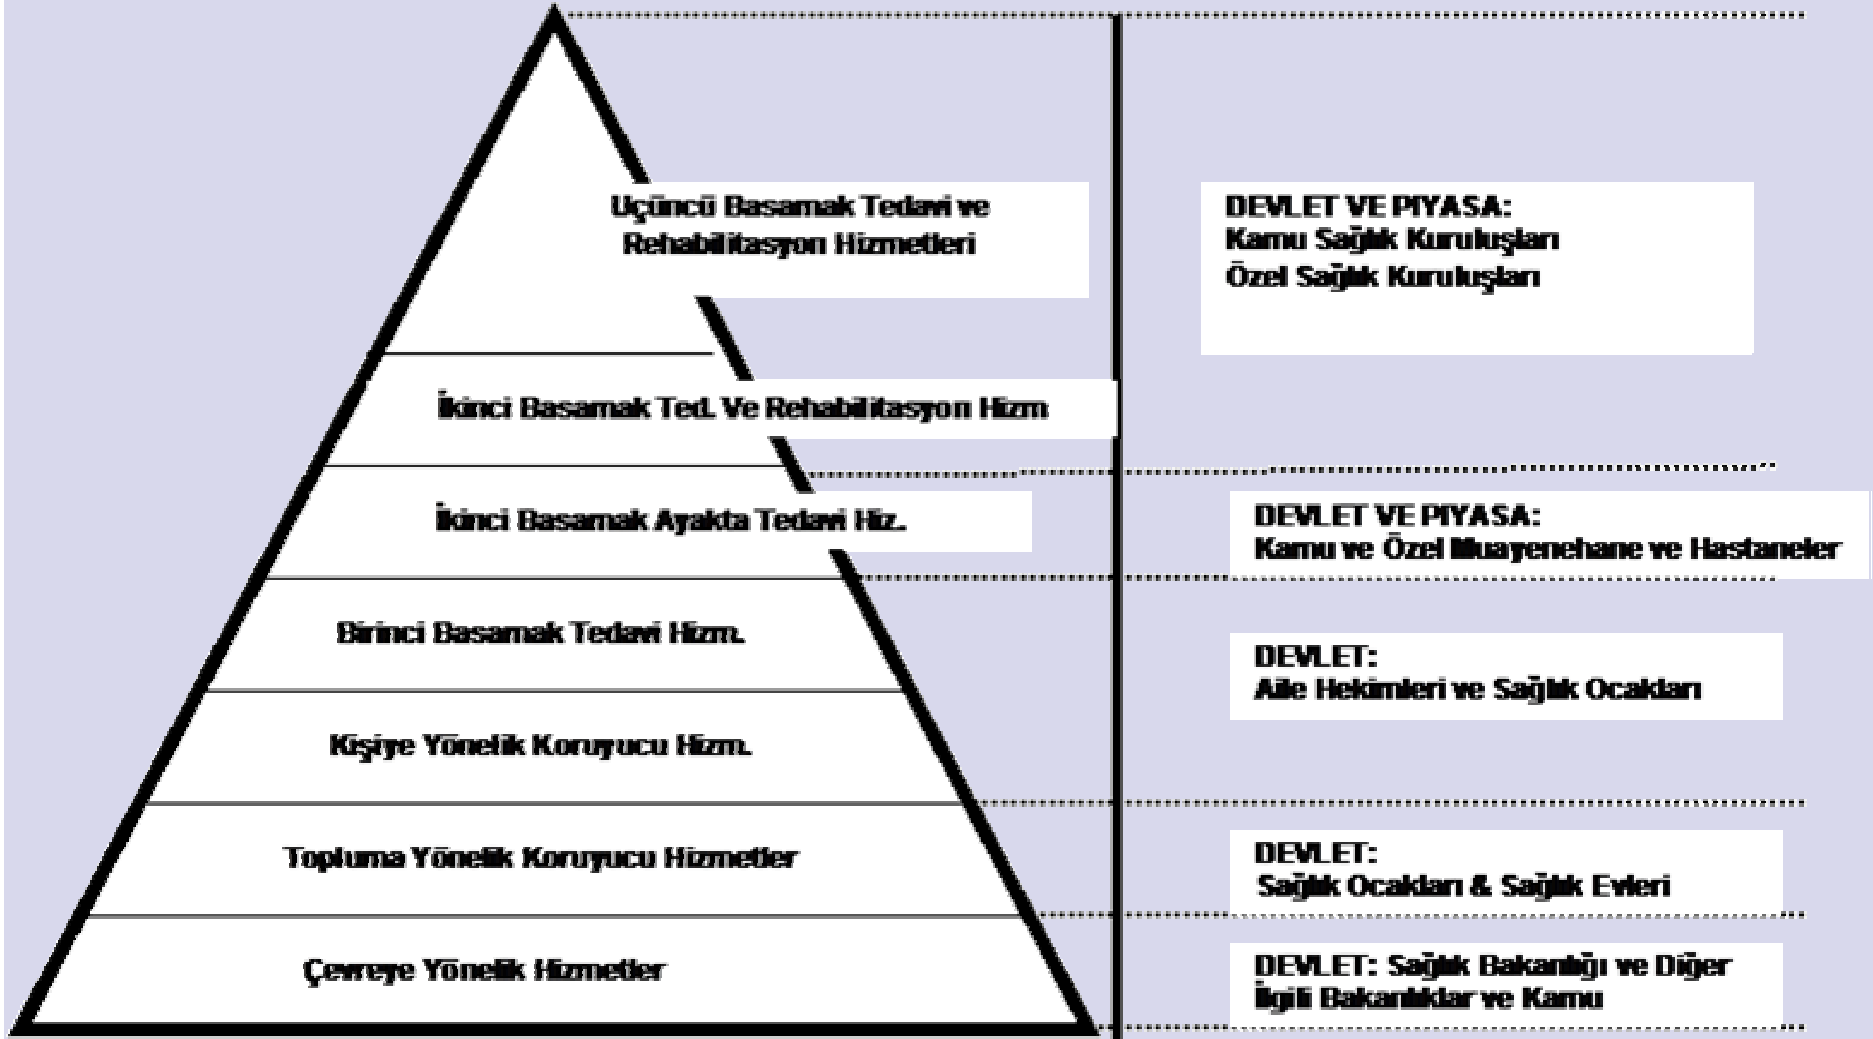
Uçüncü Basamak Tedavi ve Rehabilitasyon Hizmetleri

İkinci Basamak Ted. Ve Rehabilitasyon Hizm

İkinci Basamak Ayakta Tedavi Hiz.

Birinci Basamak Tedavi Hizm.

Kişiye Yönelik Koruyucu Hizm.

Topluma Yönelik Koruyucu Hizmetler

Çevreye Yönelik Hizmetler

DEVLET VE PIYASA:
Kamu Sağlık Kuruluşları
Özel Sağlık Kuruluşları

DEVLET VE PIYASA:
Kamu ve Özel Muayenehane ve Hastaneler

DEVLET:
Aile Hekimleri ve Sağlık Ocakları

DEVLET:
Sağlık Ocakları & Sağlık Evleri

DEVLET: Sağlık Bakanlığı ve Diğer İlgili Bakanlıklar ve Kamu